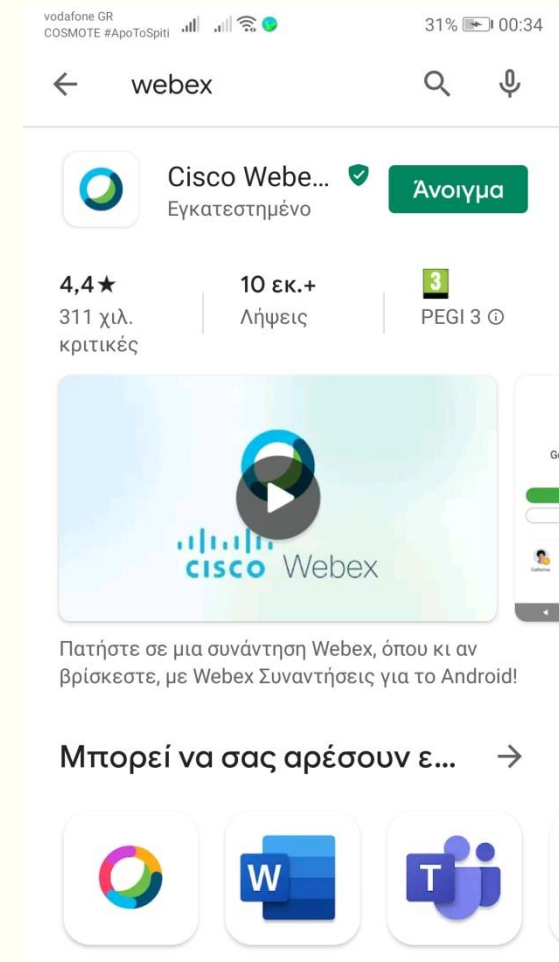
vodafone GR
COSMOTE #ApoToSpiti

31% 00:34

webex

Cisco Webe...
Εγκατεστημένο

Άνοιγμα

4,4★
311 χιλ. κριτικές

10 εκ.+
Λήψεις

3
PEGI 3 ⓘ

cisco Webex

Go

Πατήστε σε μια συνάντηση Webex, όπου κι αν βρίσκεστε, με Webex Συναντήσεις για το Android!

Μπορεί να σας αρέσουν ε... →

W

T